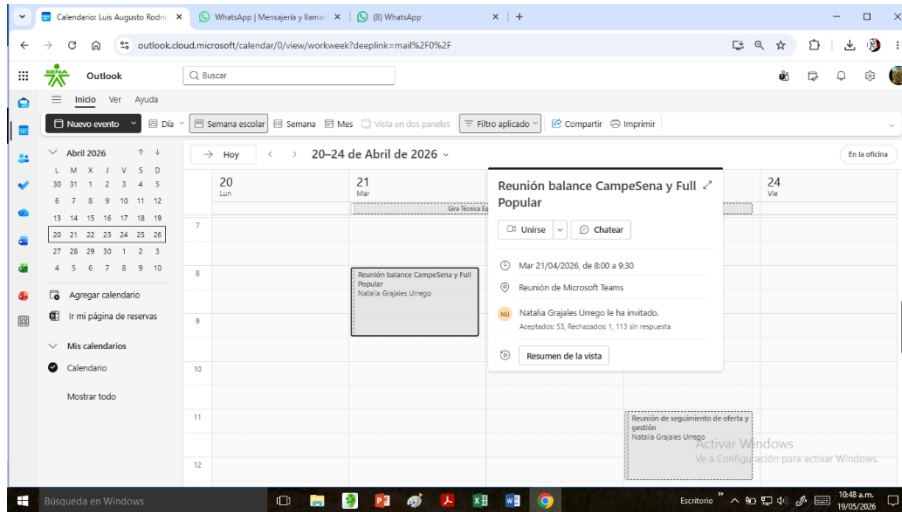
Calendario: Luis Augusto Rodri × WhatsApp | Mensajería y llama × (8) WhatsApp × +

outlook.cloud.microsoft/calendar/0/view/workweek?deeplink=mail%2F0%2F

Outlook Buscar

Inicio Ver Ayuda

Nuevo evento Día Semana escolar Semana Mes Vista en dos paneles Filtro aplicado Compartir Imprimir

Abril 2026

| L | M | X | J | V | S | D |
|---|---|---|---|---|---|---|
| 30 | 31 | 1 | 2 | 3 | 4 | 5 |
| 6 | 7 | 8 | 9 | 10 | 11 | 12 |
| 13 | 14 | 15 | 16 | 17 | 18 | 19 |
| 20 | 21 | 22 | 23 | 24 | 25 | 26 |
| 27 | 28 | 29 | 30 | 1 | 2 | 3 |
| 4 | 5 | 6 | 7 | 8 | 9 | 10 |

Agregar calendario

Ir mi página de reservas

Mis calendarios

Calendario

Mostrar todo

Hoy 20–24 de Abril de 2026 En la oficina

20 Lun 21 Mar 24 Vie

Gira Técnica Ej

7 8 9 10 11 12

Reunión balance CampeSena y Full Popular Natalia Grajales Urrego

Reunión balance CampeSena y Full Popular

Unirse Chatear

Mar 21/04/2026, de 8:00 a 9:30

Reunión de Microsoft Teams

NU Natalia Grajales Urrego le ha invitado.

Aceptados: 53, Rechazados: 1, 113 sin respuesta

Resumen de la vista

Reunión de seguimiento de oferta y gestión Natalia Grajales Urrego

Activar Windows
Ve a Configuración para activar Windows.

Búsqueda en Windows

Escritorio 10:48 a.m. 19/05/2026